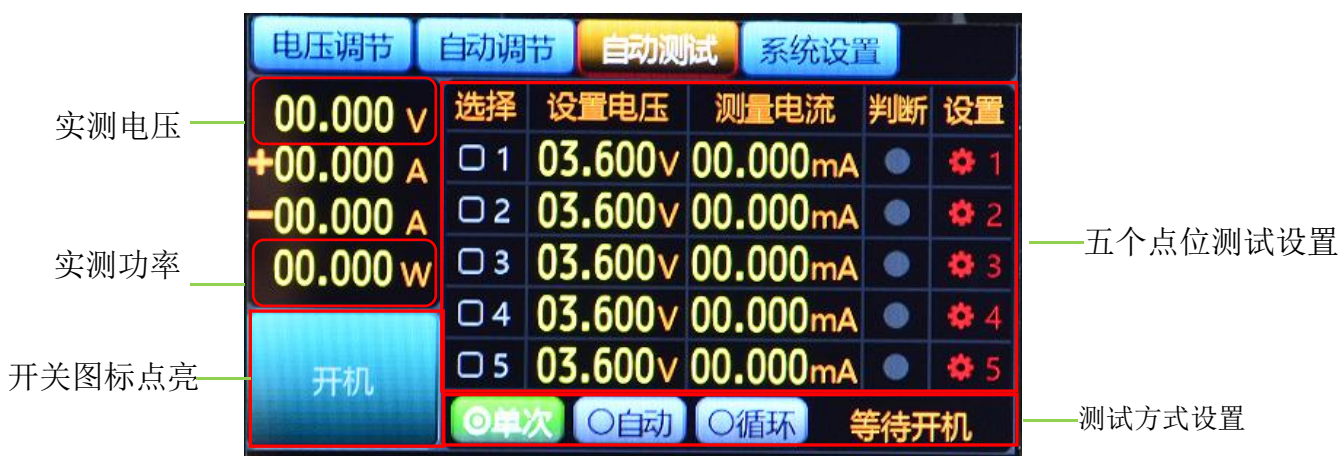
电压调节 自动调节 自动测试 系统设置

实测电压
00.000 V
+00.000 A
−00.000 A
实测功率
00.000 W
开关图标点亮
开机

| 选择 | 设置电压 | 测量电流 | 判断 | 设置 |
|---|---|---|---|---|
| □ 1 | 03.600V | 00.000mA | ● | 1 |
| □ 2 | 03.600V | 00.000mA | ● | 2 |
| □ 3 | 03.600V | 00.000mA | ● | 3 |
| □ 4 | 03.600V | 00.000mA | ● | 4 |
| □ 5 | 03.600V | 00.000mA | ● | 5 |

五个点位测试设置

⊙单次 ○自动 ○循环 等待开机

测试方式设置